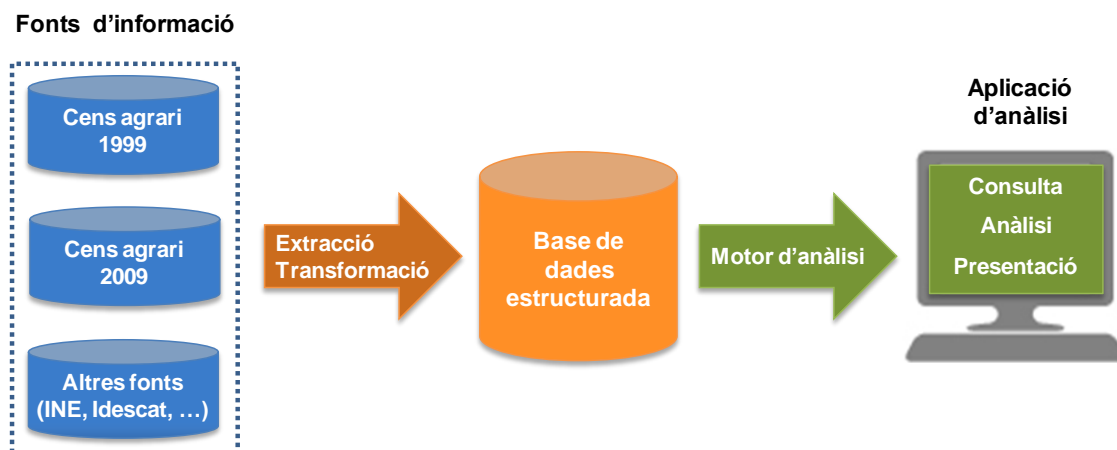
Fonts d’informació

Cens agrari 1999

Cens agrari 2009

Altres fonts (INE, Idescat, …)

Extracció Transformació

Base de dades estructurada

Motor d’anàlisi

Aplicació d’anàlisi

Consulta

Anàlisi

Presentació